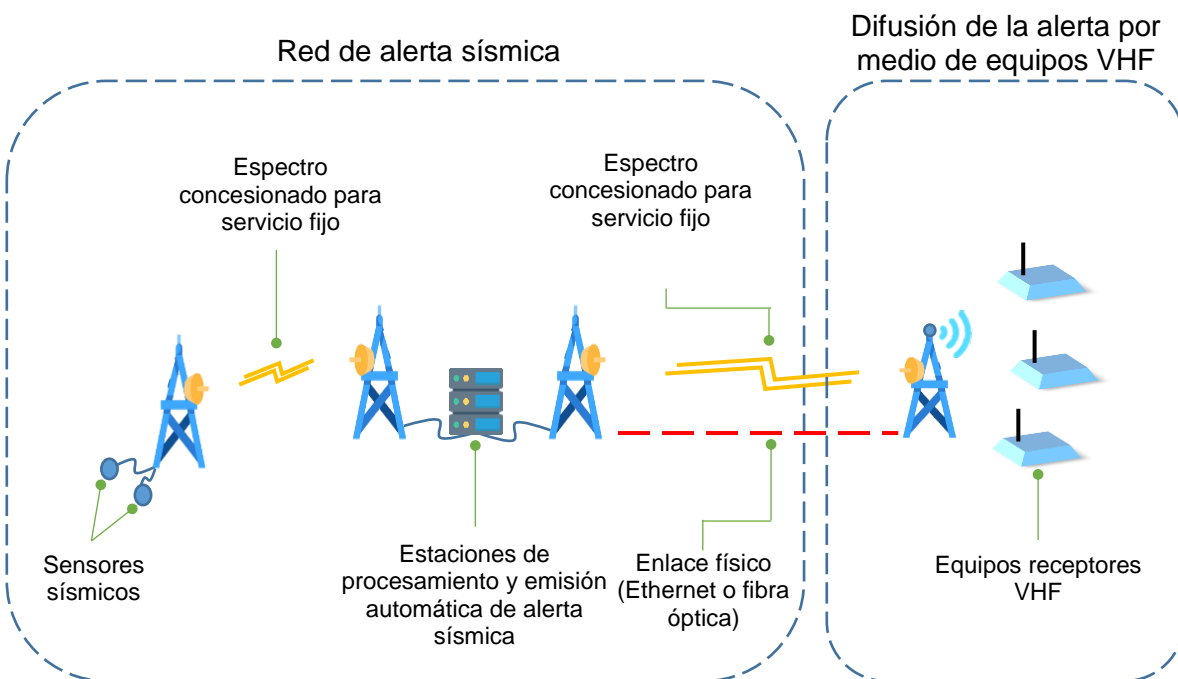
Red de alerta sísmica

Difusión de la alerta por medio de equipos VHF

Espectro concesionado para servicio fijo

Espectro concesionado para servicio fijo

Sensores sísmicos

Estaciones de procesamiento y emisión automática de alerta sísmica

Enlace físico (Ethernet o fibra óptica)

Equipos receptores VHF